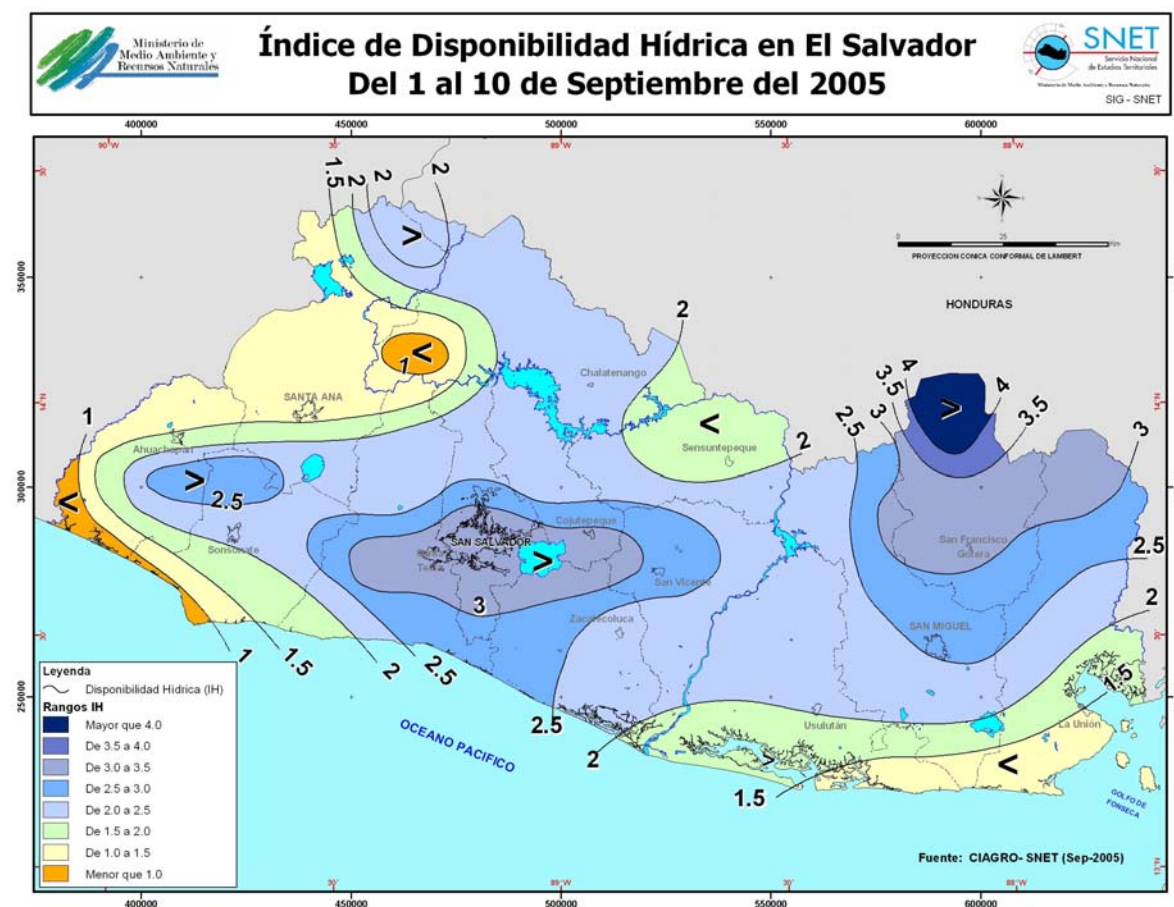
Ministerio de Medio Ambiente y Recursos Naturales

Índice de Disponibilidad Hídrica en El Salvador
Del 1 al 10 de Septiembre del 2005

SNET
Servicio Nacional de Estudios Territoriales
Ministerio de Medio Ambiente y Recursos Naturales
SIG - SNET

400000 450000 500000 550000 600000

90°W 30' 89°W 30' 88°W

350000 300000 250000

14°N 30' 13°N

PROYECCION CONICA CONFORMAL DE LAMBERT

HONDURAS

1.5 2 2 2 > < 1 2 < 1 > 2.5 2 4 3.5 3 4 > 3.5 2.5 3 3 2.5 > 3 2 1 1.5 2 2.5 2.5 2 1.5 < 1.5 2

SANTA ANA
Chalatenango
Ahuachapán
Sensuntepeque
Sonsonate
SAN SALVADOR
Cojutepeque
Tecla
San Vicente
Zacatecoluca
San Francisco Gotera
SAN MIGUEL
Usulután
La Unión

OCEANO PACIFICO
GOLFO DE FONSECA

Leyenda
Disponibilidad Hídrica (IH)
Rangos IH
Mayor que 4.0
De 3.5 a 4.0
De 3.0 a 3.5
De 2.5 a 3.0
De 2.0 a 2.5
De 1.5 a 2.0
De 1.0 a 1.5
Menor que 1.0

Fuente: CIAGRO- SNET (Sep-2005)